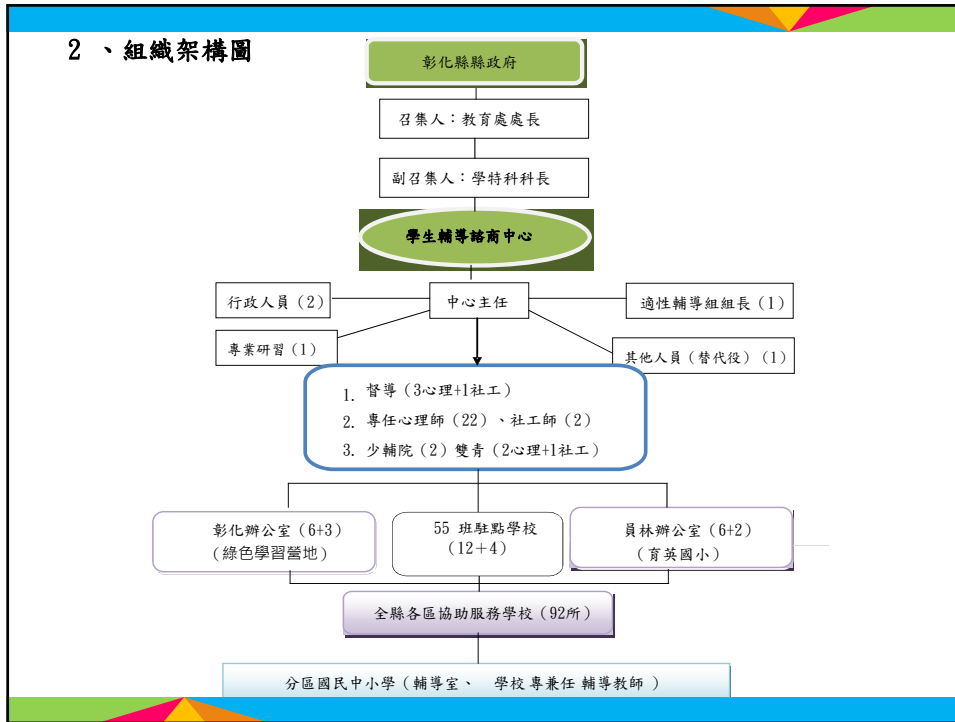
2 、組織架構圖

彰化縣縣政府

召集人：教育處處長

副召集人：學特科科長

學生輔導諮商中心

行政人員（2）

中心主任

適性輔導組組長（1）

專業研習（1）

其他人員（替代役）（1）

1. 督導（3心理+1社工）
2. 專任心理師（22）、社工師（2）
3. 少輔院（2）雙青（2心理+1社工）

彰化辦公室（6+3）
（綠色學習營地）

55 班駐點學校
（12+4）

員林辦公室（6+2）
（育英國小）

全縣各區協助服務學校（92所）

分區國民中小學（輔導室、 學校專兼任 輔導教師 ）